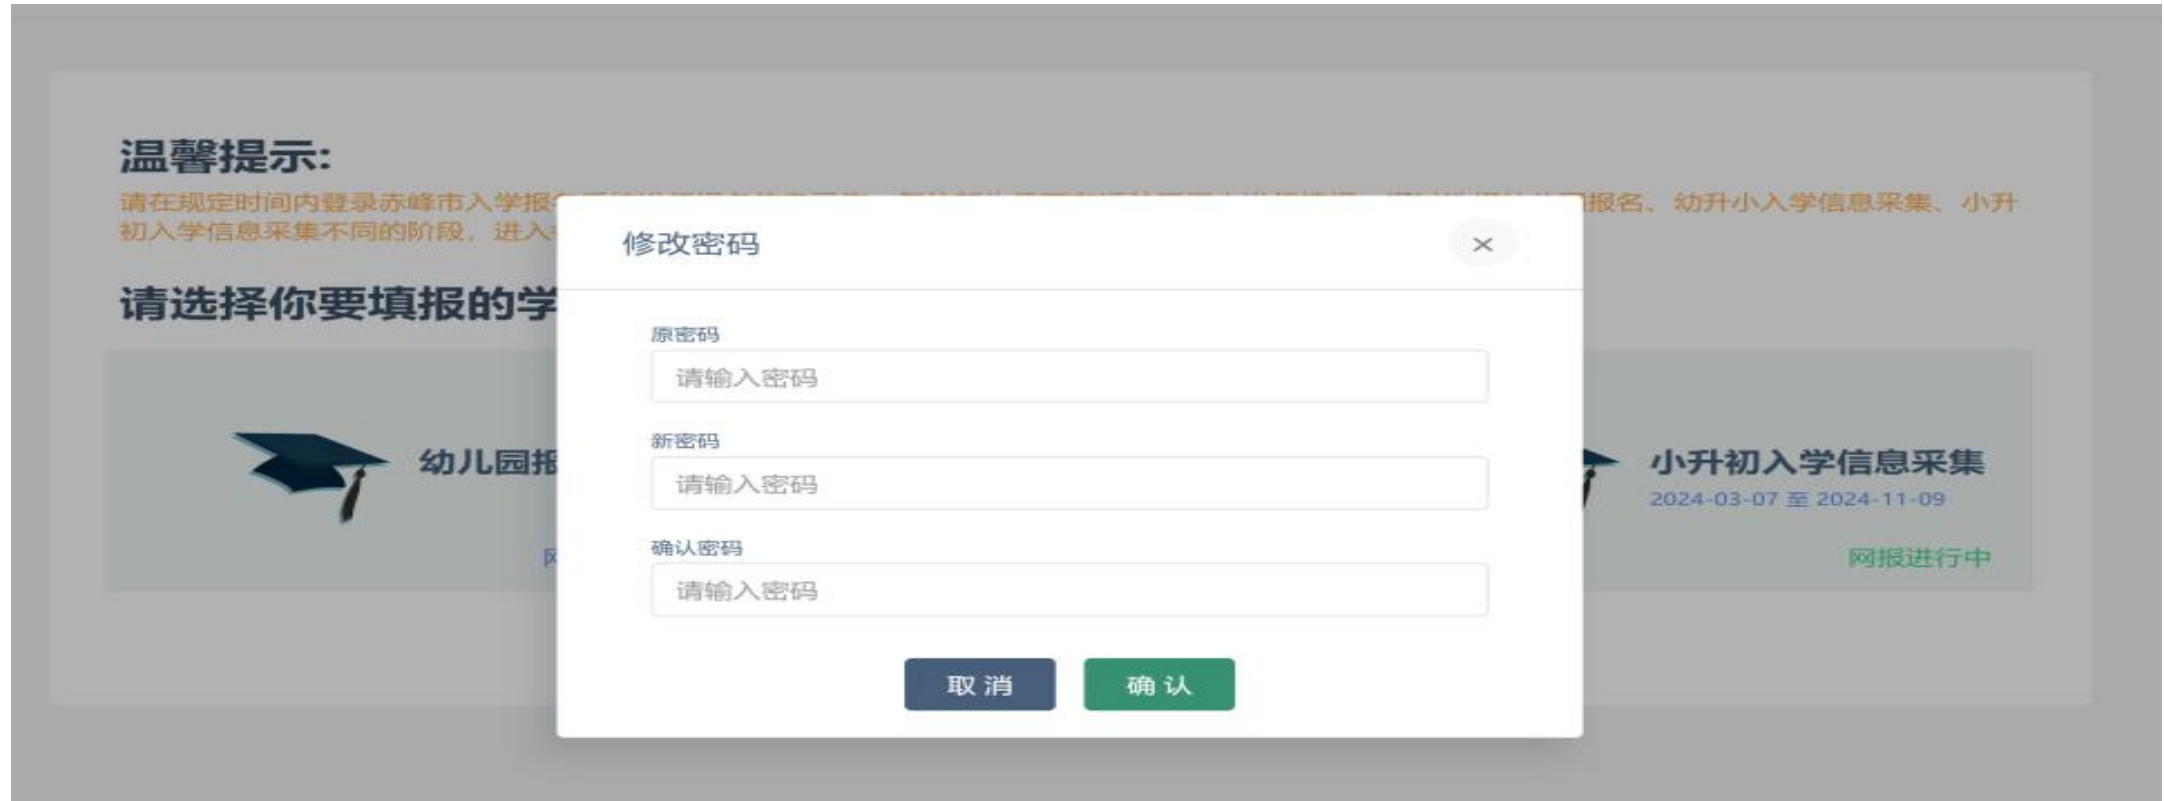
温馨提示:

请在规定时间内登录赤峰市入学报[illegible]报名、幼升小入学信息采集、小升初入学信息采集不同的阶段，进入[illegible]

请选择你要填报的学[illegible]

幼儿园报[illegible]

网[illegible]

小升初入学信息采集

2024-03-07 至 2024-11-09

网报进行中

修改密码

×

原密码

请输入密码

新密码

请输入密码

确认密码

请输入密码

取 消

确 认